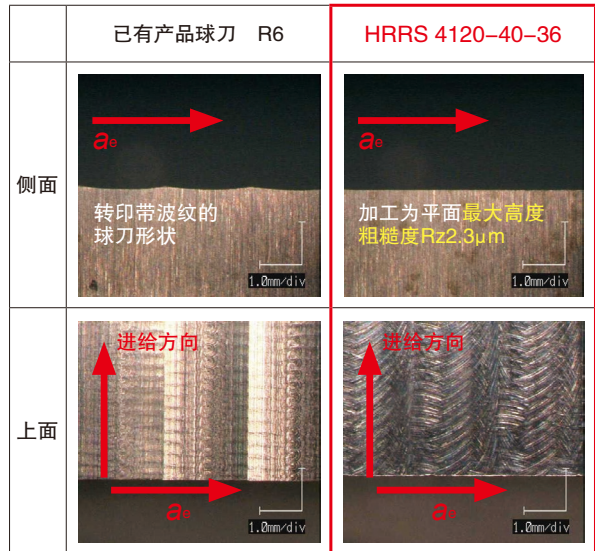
|  | 已有产品球刀 R6 | HRRS 4120-40-36 |
|---|---|---|
| 侧面 | $a_e$ 转印带波纹的球刀形状 1.0mm/div | $a_e$ 加工为平面最大高度粗糙度Rz2.3μm 1.0mm/div |
| 上面 | 进给方向 $a_e$ 1.0mm/div | 进给方向 $a_e$ 1.0mm/div |